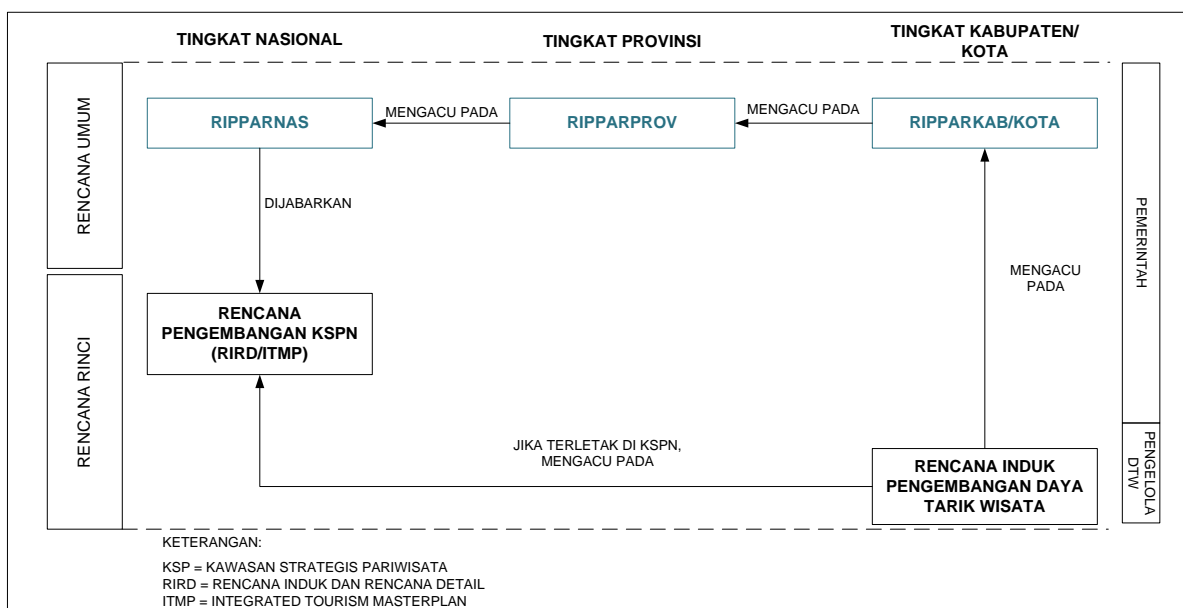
TINGKAT NASIONAL

TINGKAT PROVINSI

TINGKAT KABUPATEN/ KOTA

RENCANA UMUM

RIPPARNAS

MENGACU PADA

RIPPARPROV

MENGACU PADA

RIPPARKAB/KOTA

PEMERINTAH

DIJABARKAN

MENGACU PADA

RENCANA RINCI

RENCANA PENGEMBANGAN KSPN (RIRD/ITMP)

JIKA TERLETAK DI KSPN, MENGACU PADA

RENCANA INDUK PENGEMBANGAN DAYA TARIK WISATA

PENGELOLA DTW

KETERANGAN:

KSP = KAWASAN STRATEGIS PARIWISATA
RIRD = RENCANA INDUK DAN RENCANA DETAIL
ITMP = INTEGRATED TOURISM MASTERPLAN